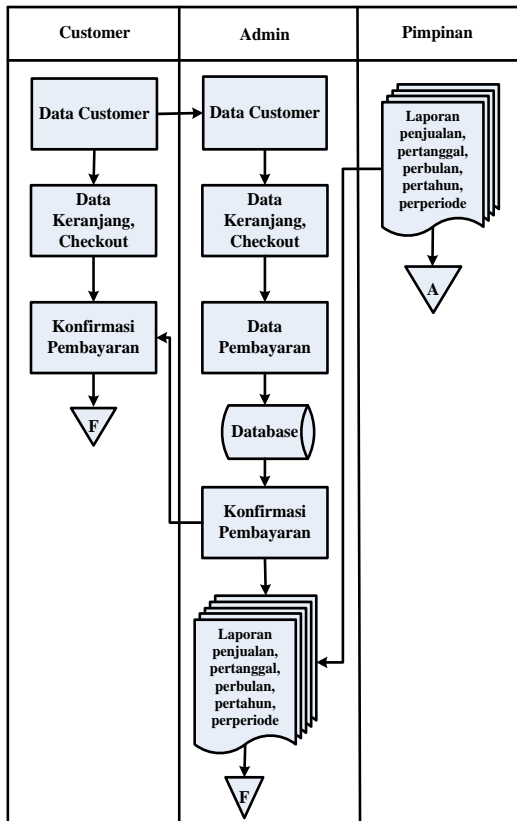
| Customer | Admin | Pimpinan |
|---|---|---|

Data Customer

Data Keranjang, Checkout

Konfirmasi Pembayaran

F

Data Customer

Data Keranjang, Checkout

Data Pembayaran

Database

Konfirmasi Pembayaran

Laporan penjualan, pertanggal, perbulan, pertahun, perperiode

F

Laporan penjualan, pertanggal, perbulan, pertahun, perperiode

A